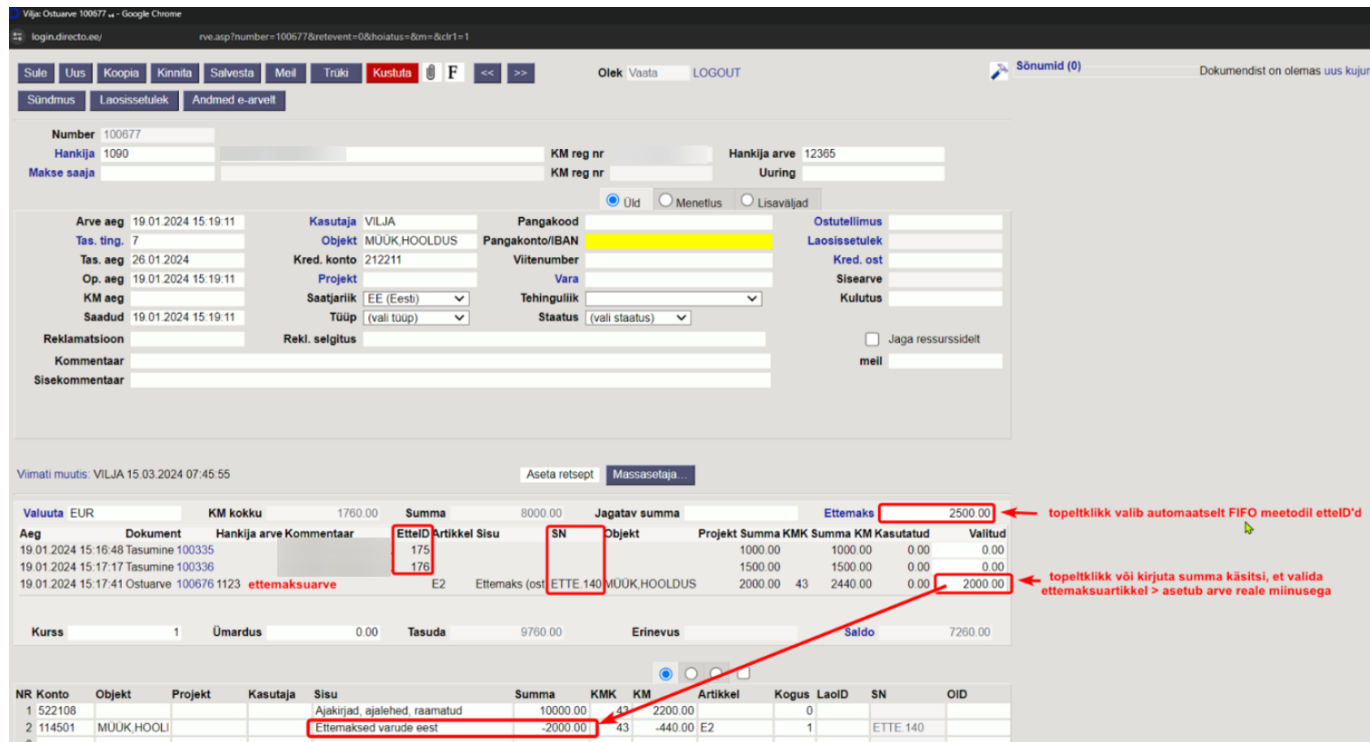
Vilja: Ostuarve 100677 - Google Chrome
login.directo.ee/ rve.asp?number=100677&retevent=0&hoiatus=&m=&clr1=1

Sule Uus Koopia Kinnita Salvesta Meil Trüki Kustuta F << >> Olek Vaata LOGOUT
Sündmus Laosissetulek Andmed e-arvelt
Sõnumid (0) Dokumendist on olemas uus kuju

Number 100677
Hankija 1090
KM reg nr
Hankija arve 12365
Makse saaja
KM reg nr
Uuring

Üld Menetlus Lisaväljad

Arve aeg 19.01.2024 15:19:11
Kasutaja VILJA
Pangakood
Ostutellimus
Tas. ting. 7
Objekt MÜÜK,HOOLDUS
Pangakonto/IBAN
Laosissetulek
Tas. aeg 26.01.2024
Kred. konto 212211
Viitenumber
Kred. ost
Op. aeg 19.01.2024 15:19:11
Projekt
Vara
Sisearve
KM aeg
Saatjariik EE (Eesti)
Tehinguliik
Kulutus
Saadud 19.01.2024 15:19:11
Tüüp (vali tüüp)
Staatus (vali staatus)
Reklamatsioon
Rekl. selgitus
Jaga ressurssidelt
Kommentaar
meil
Sisekommentaar

Viimati muutis: VILJA 15.03.2024 07:45:55
Aseta retsept Massasetaja...

Valuuta EUR KM kokku 1760.00 Summa 8000.00 Jagatav summa Ettemaks 2500.00
topeltklikk valib automaatselt FIFO meetodil etteID'd

| Aeg | Dokument | Hankija arve | Kommentaar | EtteID | Artikkel | Sisu | SN | Objekt | Projekt | Summa | KMK | Summa KM | Kasutatud | Valitud |
|---|---|---|---|---|---|---|---|---|---|---|---|---|---|---|
| 19.01.2024 15:16:48 | Tasumine 100335 | | | 175 | | | | | | 1000.00 | | 1000.00 | 0.00 | 0.00 |
| 19.01.2024 15:17:17 | Tasumine 100336 | | | 176 | | | | | | 1500.00 | | 1500.00 | 0.00 | 0.00 |
| 19.01.2024 15:17:41 | Ostuarve 100676 | 1123 | ettemaksuarve | | E2 | Ettemaks (ost | ETTE.140 | MÜÜK,HOOLDUS | | 2000.00 | 43 | 2440.00 | 0.00 | 2000.00 |

topeltklikk või kirjuta summa käsitsi, et valida ettemaksuartikkel > asetub arve reale miinusega

Kurss 1 Ümardus 0.00 Tasuda 9760.00 Erinevus Saldo 7260.00

| NR | Konto | Objekt | Projekt | Kasutaja | Sisu | Summa | KMK | KM | Artikkel | Kogus | LaoID | SN | OID |
|---|---|---|---|---|---|---|---|---|---|---|---|---|---|
| 1 | 522108 | | | | Ajakirjad, ajalehed, raamatud | 10000.00 | 43 | 2200.00 | | 0 | | | |
| 2 | 114501 | MÜÜK,HOOLI | | | Ettemaksed varude eest | -2000.00 | 43 | -440.00 | E2 | 1 | | ETTE.140 | |